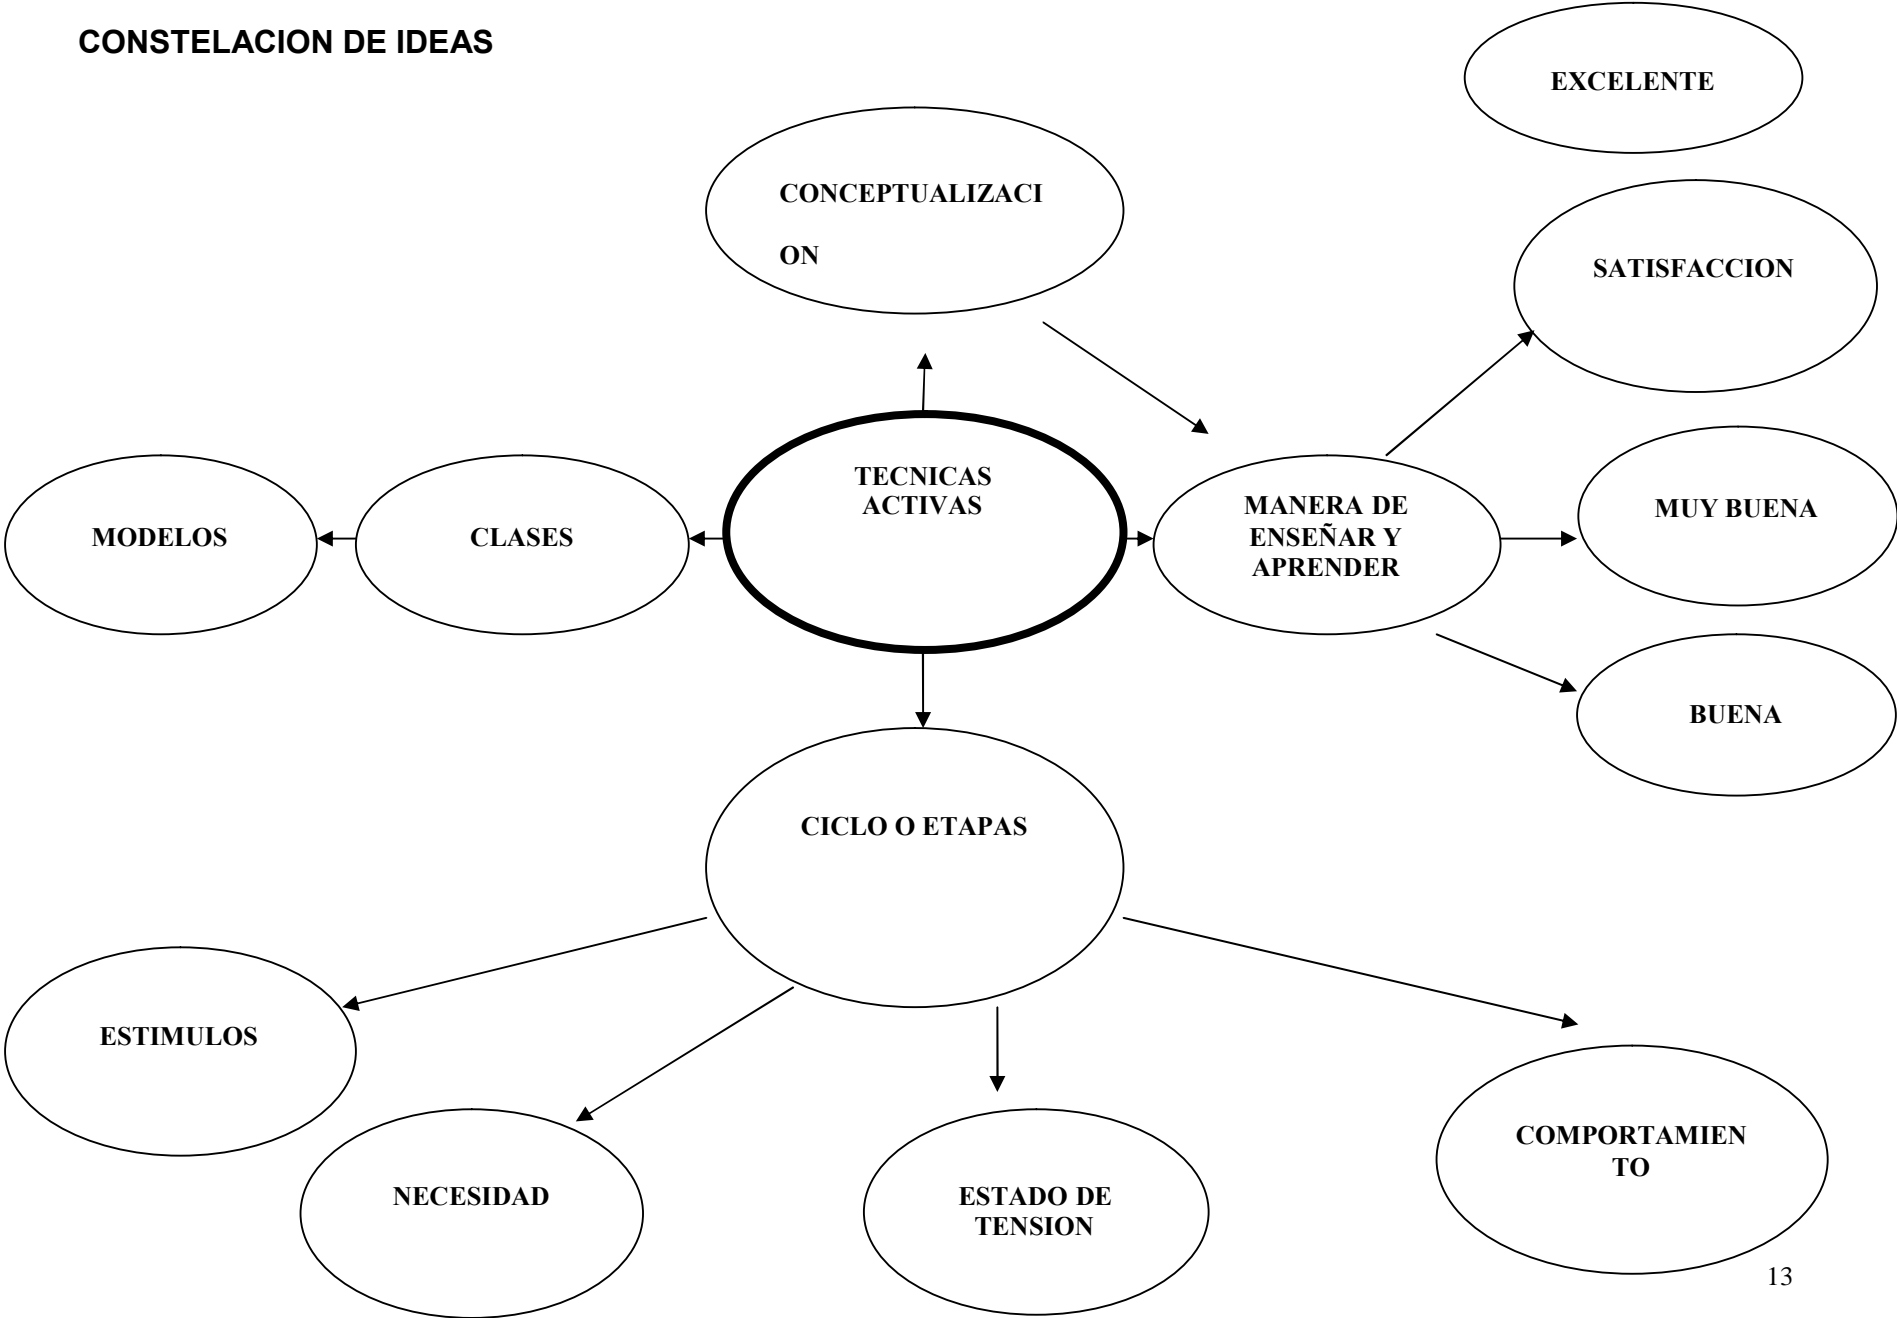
CONSTELACION DE IDEAS

EXCELENTE

CONCEPTUALIZACI

ON

SATISFACCION

TECNICAS ACTIVAS

MODELOS

CLASES

MANERA DE ENSEÑAR Y APRENDER

MUY BUENA

BUENA

CICLO O ETAPAS

ESTIMULOS

NECESIDAD

ESTADO DE TENSION

COMPORTAMIEN TO

13